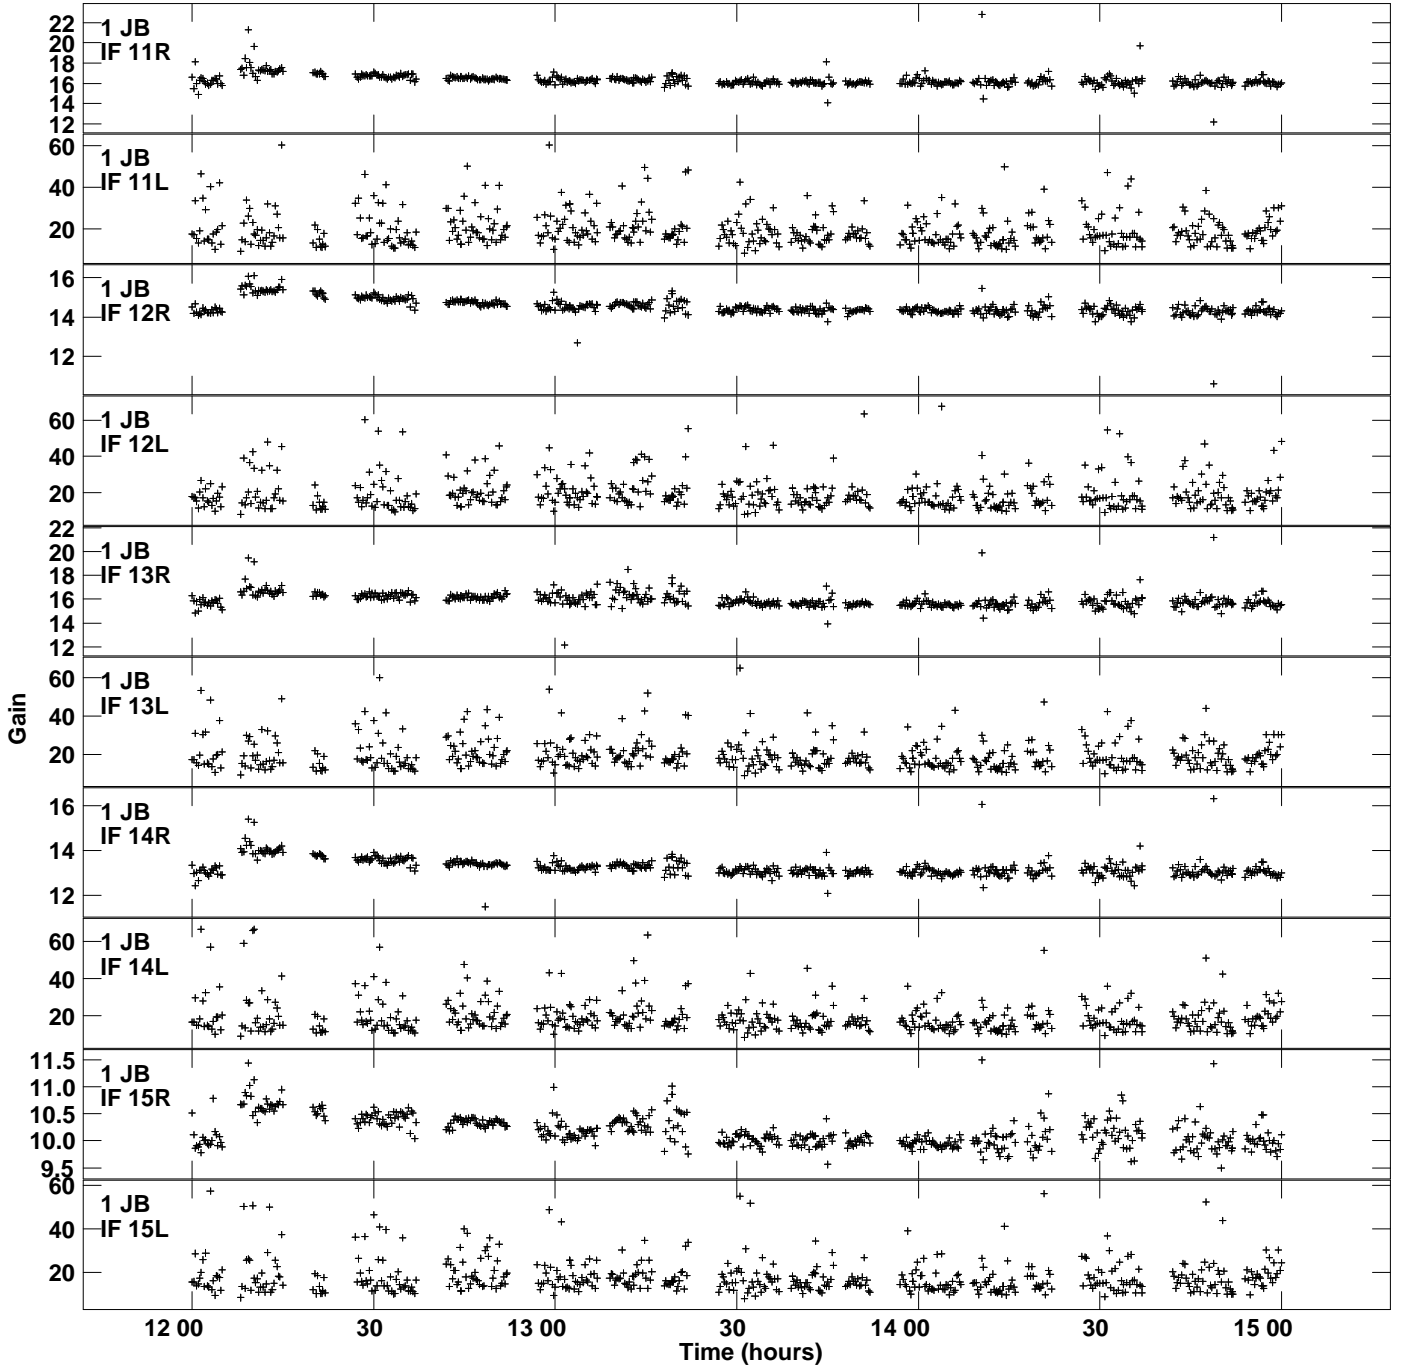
22
20
18
16
14
12
1 JB
IF 11R

60
40
20
1 JB
IF 11L

16
14
12
1 JB
IF 12R

60
40
20
1 JB
IF 12L

22
20
18
16
14
12
1 JB
IF 13R

60
40
20
1 JB
IF 13L

16
14
12
1 JB
IF 14R

60
40
20
1 JB
IF 14L

11.5
11.0
10.5
10.0
9.5
1 JB
IF 15R

60
40
20
1 JB
IF 15L

Gain

12 00
30
13 00
30
14 00
30
15 00
Time (hours)